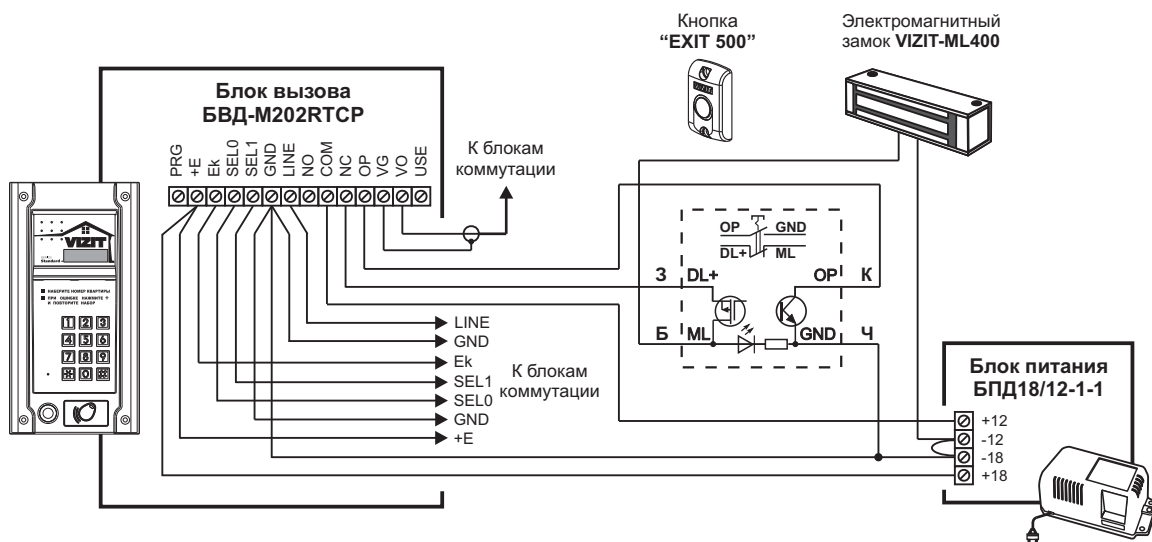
Кнопка
"EXIT 500"

Электромагнитный замок VIZIT-ML400

Блок вызова
БВД-М202RTCP

PRG +E Ek SEL0 SEL1 GND LINE NO COM NC OP VG VO USE

К блокам коммутации

VIZIT

НАБЕРИТЕ НОМЕР КВАРТИРЫ
ПРИ ОШИБКЕ НАЖМИТЕ И ПОВТОРИТЕ НАБОР

1 2 3
4 5 6
7 8 9
0

OP GND
DL+ ML

З DL+ OP К
Б ML GND Ч

LINE
GND
Ek
SEL1
SEL0
GND
+E

К блокам коммутации

Блок питания
БПД18/12-1-1

+12
-12
-18
+18